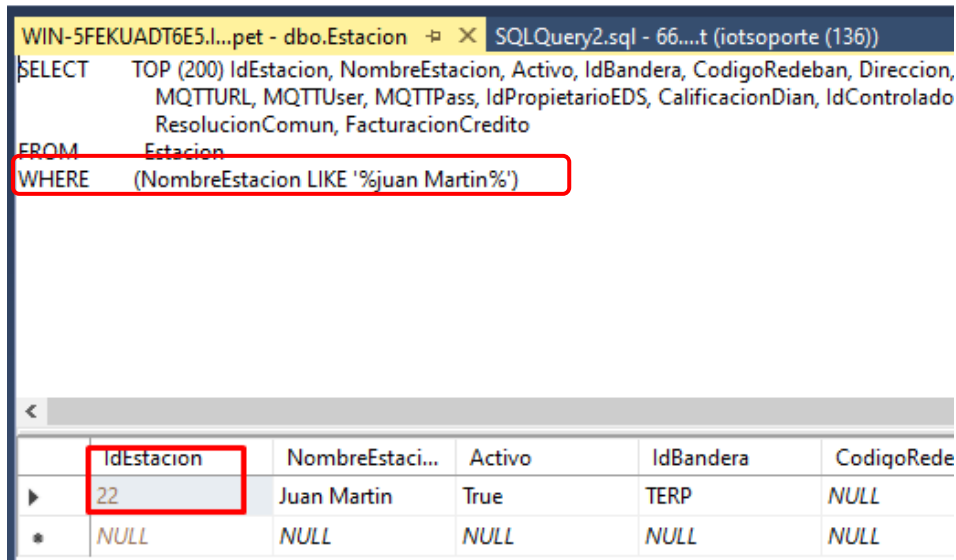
WIN-5FEKUADT6E5.l...pet - dbo.Estacion ⊣ ✕ SQLQuery2.sql - 66....t (iotsoporte (136))

SELECT TOP (200) IdEstacion, NombreEstacion, Activo, IdBandera, CodigoRedeban, Direccion,
MQTTURL, MQTTUser, MQTTPass, IdPropietarioEDS, CalificacionDian, IdControlado
ResolucionComun, FacturacionCredito
FROM Estacion
WHERE (NombreEstacion LIKE '%juan Martin%')

<

| | IdEstacion | NombreEstaci... | Activo | IdBandera | CodigoRede |
|---|---|---|---|---|---|
| ▶ | 22 | Juan Martin | True | TERP | NULL |
| * | NULL | NULL | NULL | NULL | NULL |